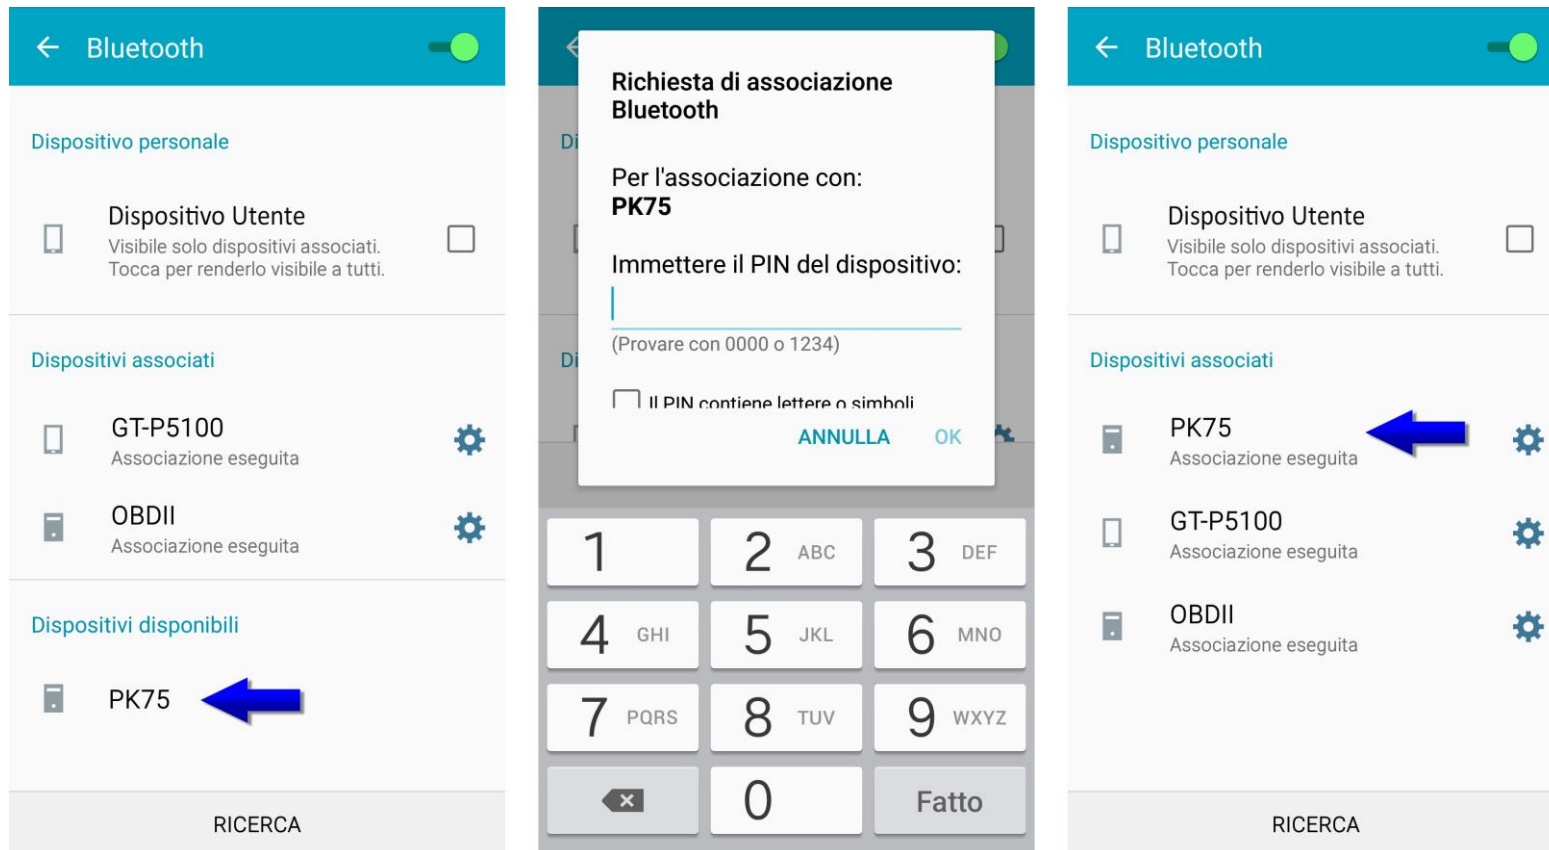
Bluetooth

Dispositivo personale

Dispositivo Utente
Visibile solo dispositivi associati.
Tocca per renderlo visibile a tutti.

Dispositivi associati

GT-P5100
Associazione eseguita

OBDII
Associazione eseguita

Dispositivi disponibili

PK75

RICERCA

Di

Di

Richiesta di associazione Bluetooth

Per l'associazione con:
PK75

Immettere il PIN del dispositivo:

(Provare con 0000 o 1234)

Il PIN contiene lettere o simboli

ANNULLA OK

1
2 ABC
3 DEF
4 GHI
5 JKL
6 MNO
7 PQRS
8 TUV
9 WXYZ
0
Fatto

Bluetooth

Dispositivo personale

Dispositivo Utente
Visibile solo dispositivi associati.
Tocca per renderlo visibile a tutti.

Dispositivi associati

PK75
Associazione eseguita

GT-P5100
Associazione eseguita

OBDII
Associazione eseguita

RICERCA